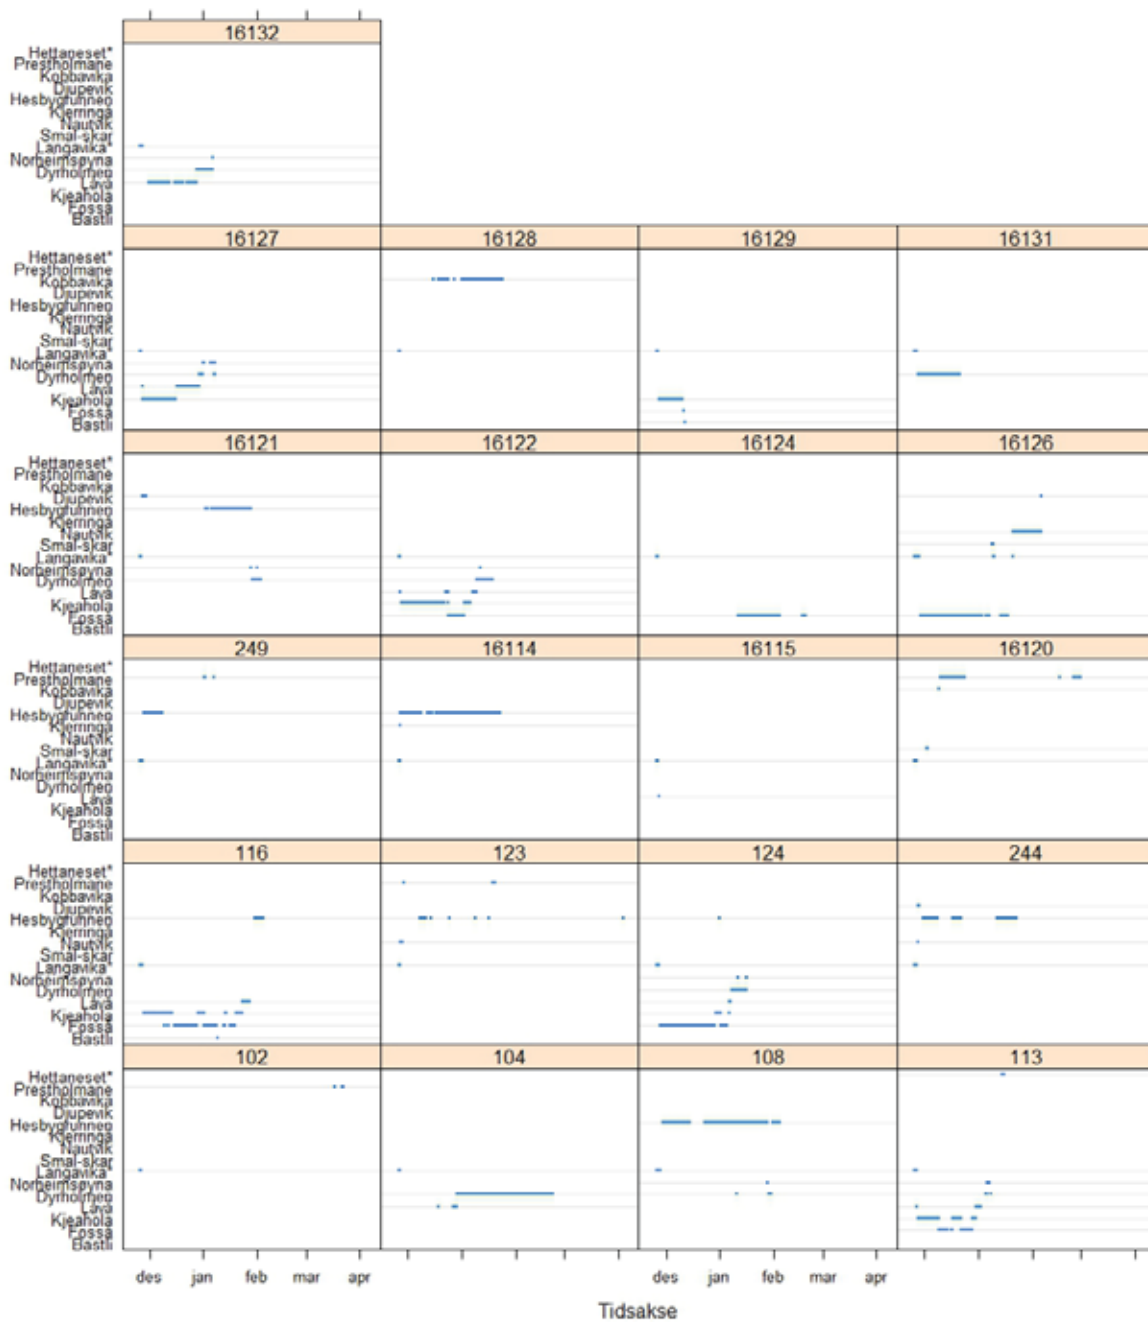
16132

Hettaneset*
Prestholmane
Kobbavika
Djupevik
Hesbygrunnen
Kjerringa
Nautvik
Smal-skar
Langavika*
Norheimsøyna
Dyrholmen
Lava
Kjeahola
Fossa
Bastli

16127 16128 16129 16131

16121 16122 16124 16126

249 16114 16115 16120

116 123 124 244

102 104 108 113

des jan feb mar apr des jan feb mar apr

Tidsakse